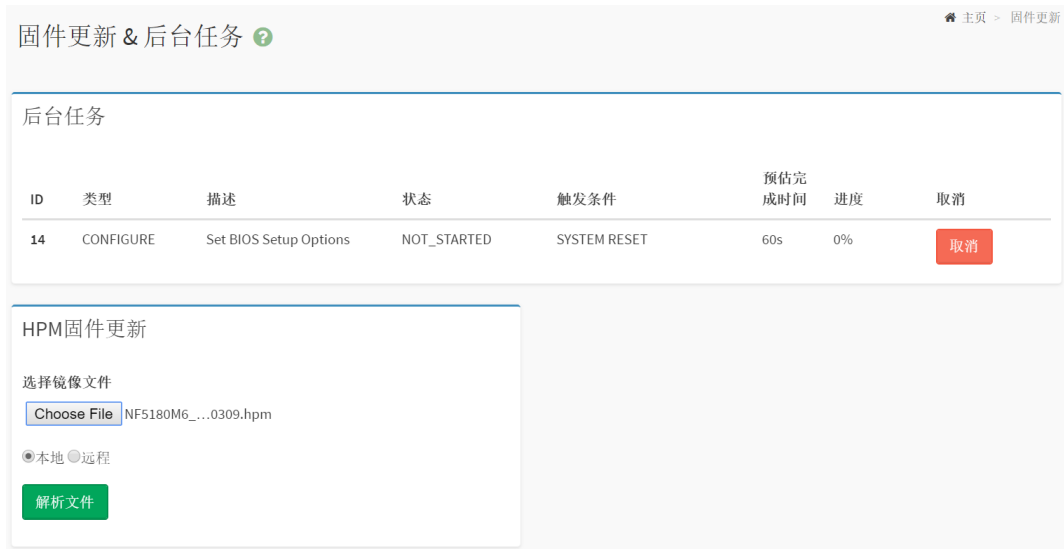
主页 > 固件更新

固件更新 & 后台任务

后台任务

| ID | 类型 | 描述 | 状态 | 触发条件 | 预估完成时间 | 进度 | 取消 |
|---|---|---|---|---|---|---|---|
| 14 | CONFIGURE | Set BIOS Setup Options | NOT_STARTED | SYSTEM RESET | 60s | 0% | 取消 |

HPM固件更新

选择镜像文件

Choose File NF5180M6_...0309.hpm

本地 远程

解析文件